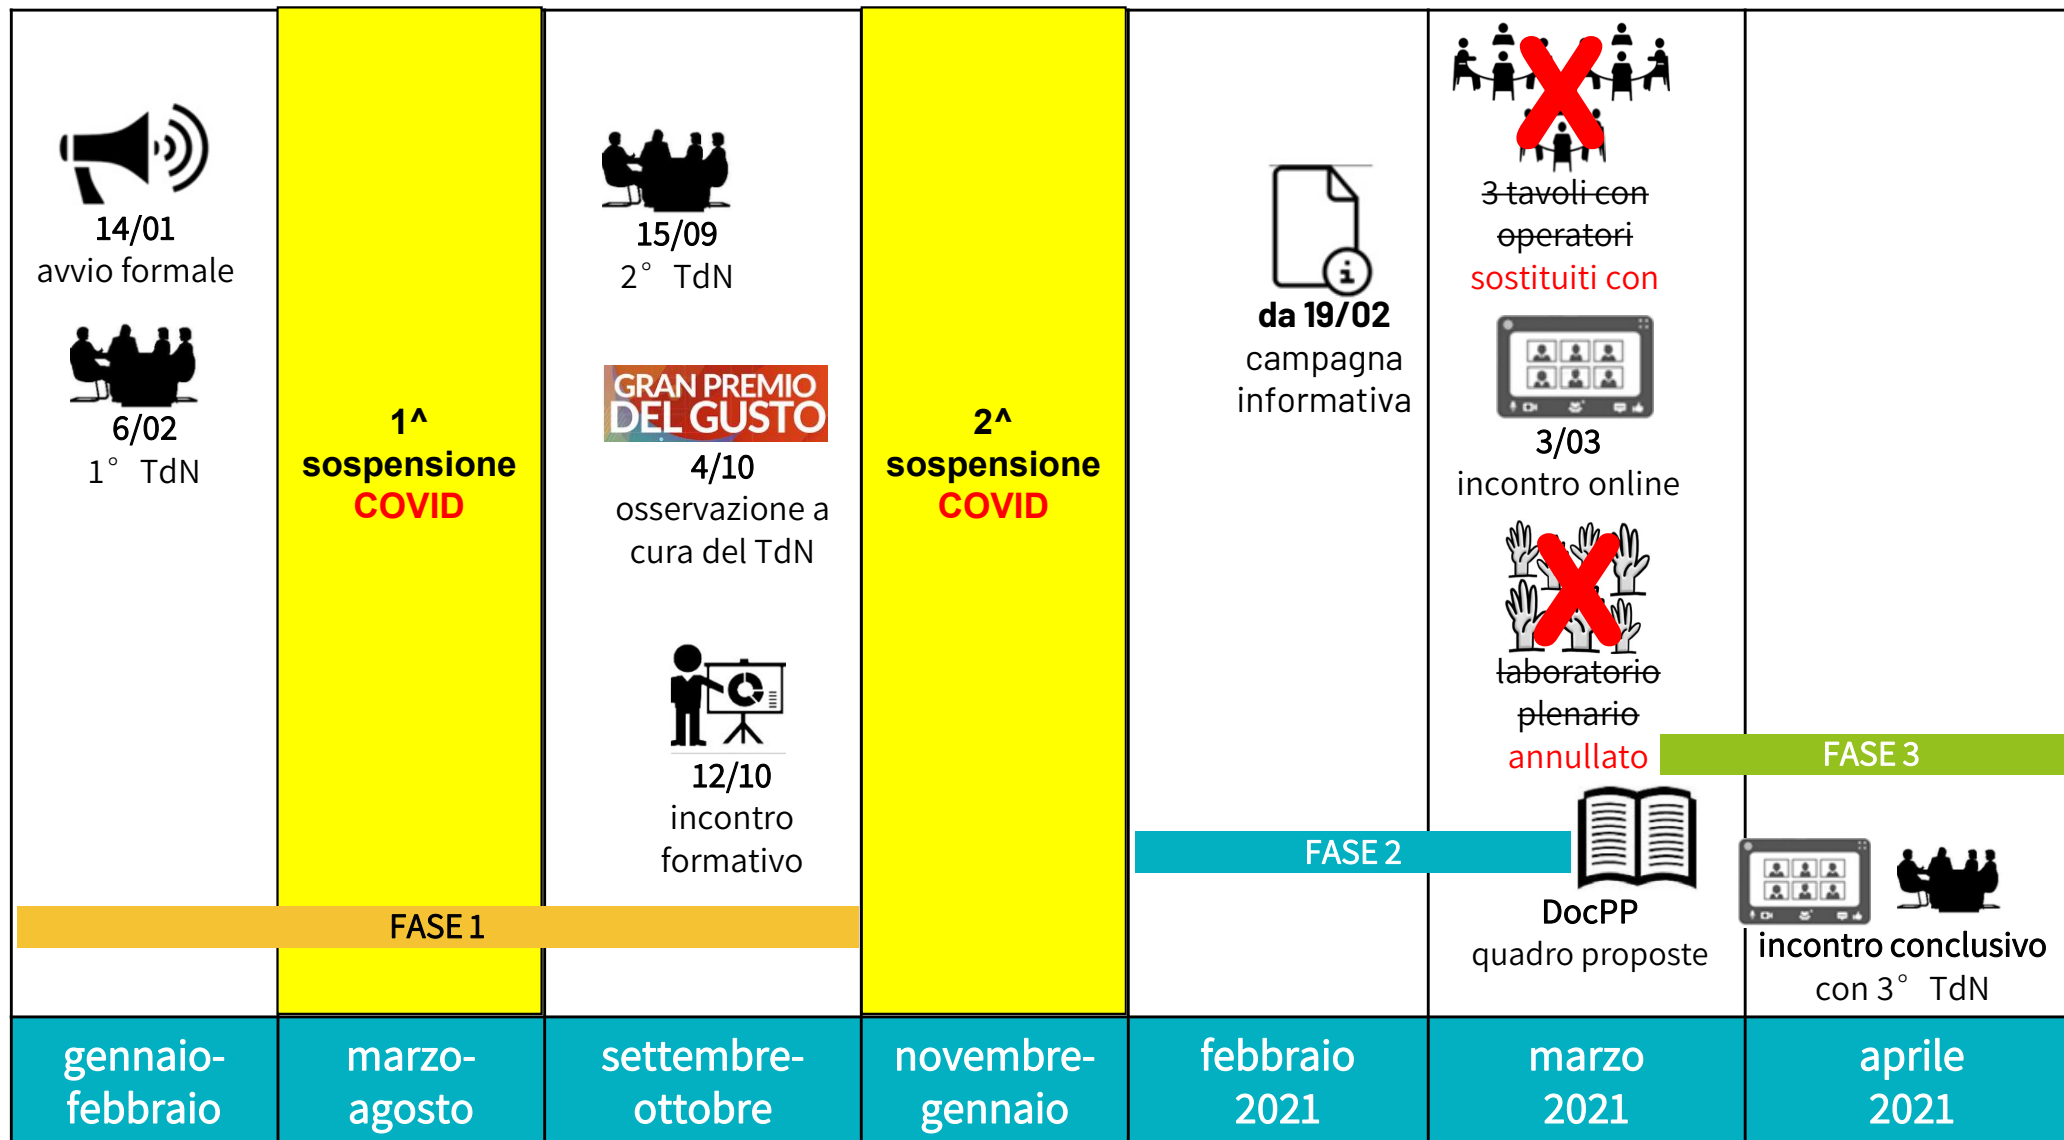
14/01
avvio formale

6/02
1° TdN

1^
sospensione
COVID

15/09
2° TdN

GRAN PREMIO
DEL GUSTO

4/10
osservazione a cura del TdN

12/10
incontro formativo

FASE 1

2^
sospensione
COVID

da 19/02
campagna informativa

FASE 2

3 tavoli con operatori
sostituiti con

3/03
incontro online

laboratorio plenario
annullato

FASE 3

DocPP
quadro proposte

incontro conclusivo
con 3° TdN

| gennaio-febbraio | marzo-agosto | settembre-ottobre | novembre-gennaio | febbraio 2021 | marzo 2021 | aprile 2021 |